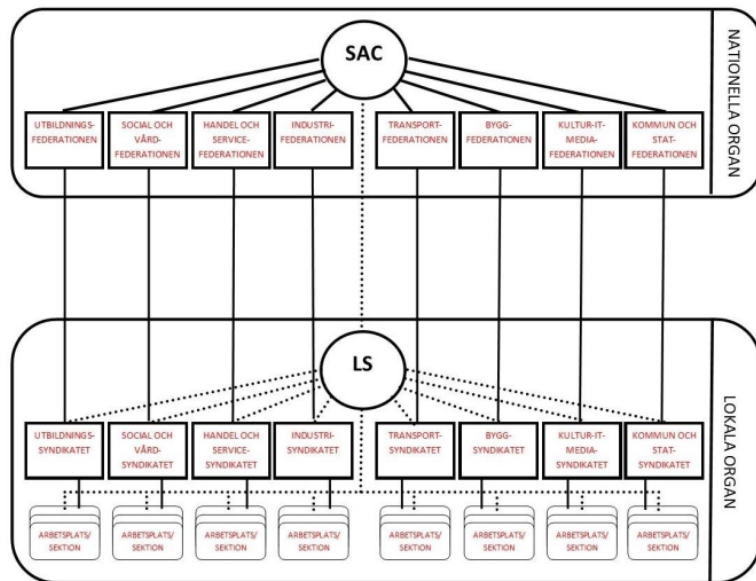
SAC

NATIONELLA ORGAN

UTBILDNINGS-FEDERATIONEN

SOCIAL OCH VÅRD-FEDERATIONEN

HANDEL OCH SERVICE-FEDERATIONEN

INDUSTRI-FEDERATIONEN

TRANSPORT-FEDERATIONEN

BYGG-FEDERATIONEN

KULTUR-IT-MEDIA-FEDERATIONEN

KOMMUN OCH STAT-FEDERATIONEN

LS

LOKALA ORGAN

UTBILDNINGS-SYNDIKATET

SOCIAL OCH VÅRD-SYNDIKATET

HANDEL OCH SERVICE-SYNDIKATET

INDUSTRI-SYNDIKATET

TRANSPORT-SYNDIKATET

BYGG-SYNDIKATET

KULTUR-IT-MEDIA-SYNDIKATET

KOMMUN OCH STAT-SYNDIKATET

ARBETSPLATS/ SEKTION

ARBETSPLATS/ SEKTION

ARBETSPLATS/ SEKTION

ARBETSPLATS/ SEKTION

ARBETSPLATS/ SEKTION

ARBETSPLATS/ SEKTION

ARBETSPLATS/ SEKTION

ARBETSPLATS/ SEKTION